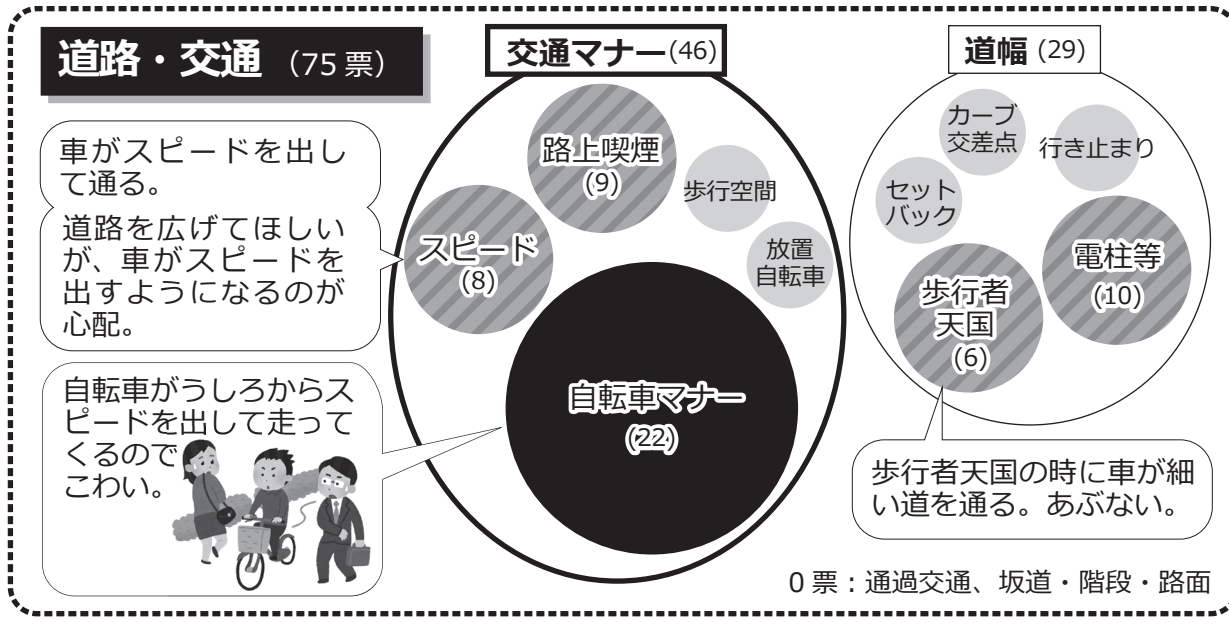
道路・交通（75 票）

車がスピードを出して通る。

道路を広げてほしいが、車がスピードを出すようになるのが心配。

自転車がうしろからスピードを出して走ってくるのでこわい。

交通マナー(46)

路上喫煙 (9)

歩行空間

スピード (8)

放置自転車

自転車マナー (22)

道幅 (29)

カーブ交差点

行き止まり

セットバック

電柱等 (10)

歩行者天国 (6)

歩行者天国の時に車が細い道を通る。あぶない。

0 票：通過交通、坂道・階段・路面